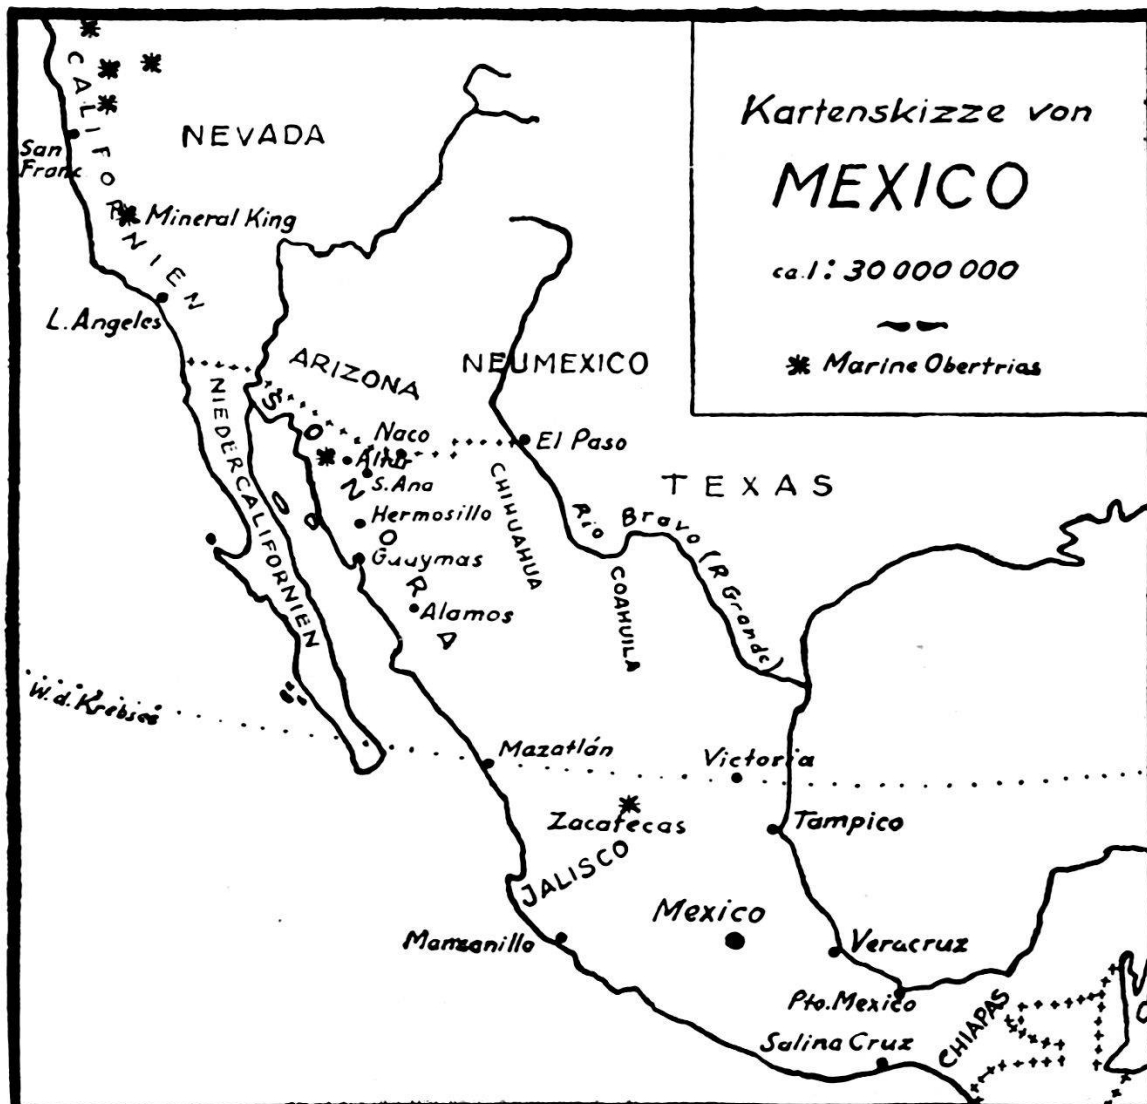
Kartenskizze von
MEXICO
ca. 1: 30 000 000
✱ Marine Obertrias

CALIFORNIEN
NEVADA
San Frank
Mineral King
L. Angeles
ARIZONA
NEUMEXICO
NIEDERCALIFORNIEN
SONORA
Naco
Altar
S. Ana
Hermosillo
Guaymas
Alamos
El Paso
CHIHUAHUA
TEXAS
Rio Bravo (R Grande)
COAHUILA
W. d. Krebses
Mazatlán
Victoria
Zacatecas
Tampico
JALISCO
Mexico
Manzanillo
Veracruz
Pto. Mexico
Salina Cruz
CHIAPAS